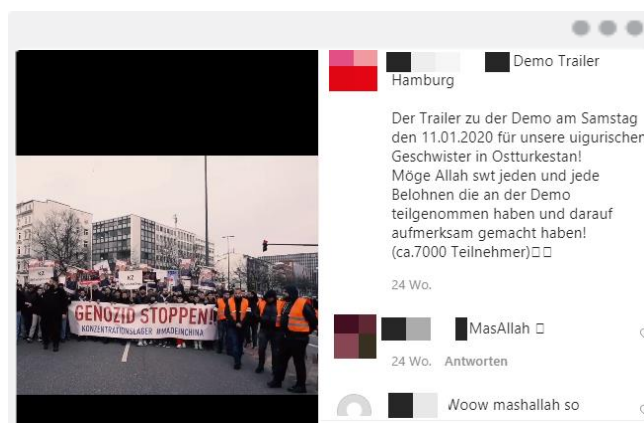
Demo Trailer Hamburg

Der Trailer zu der Demo am Samstag den 11.01.2020 für unsere uigurischen Geschwister in Ostturkestan! Möge Allah swt jeden und jede Belohnen die an der Demo teilgenommen haben und darauf aufmerksam gemacht haben! (ca.7000 Teilnehmer)□□

24 Wo.

MasAllah □

24 Wo. Antworten

Woow mashallah so

GENOZID STOPPEN!
KONZENTRATIONSLAGER #MADEINCHINA